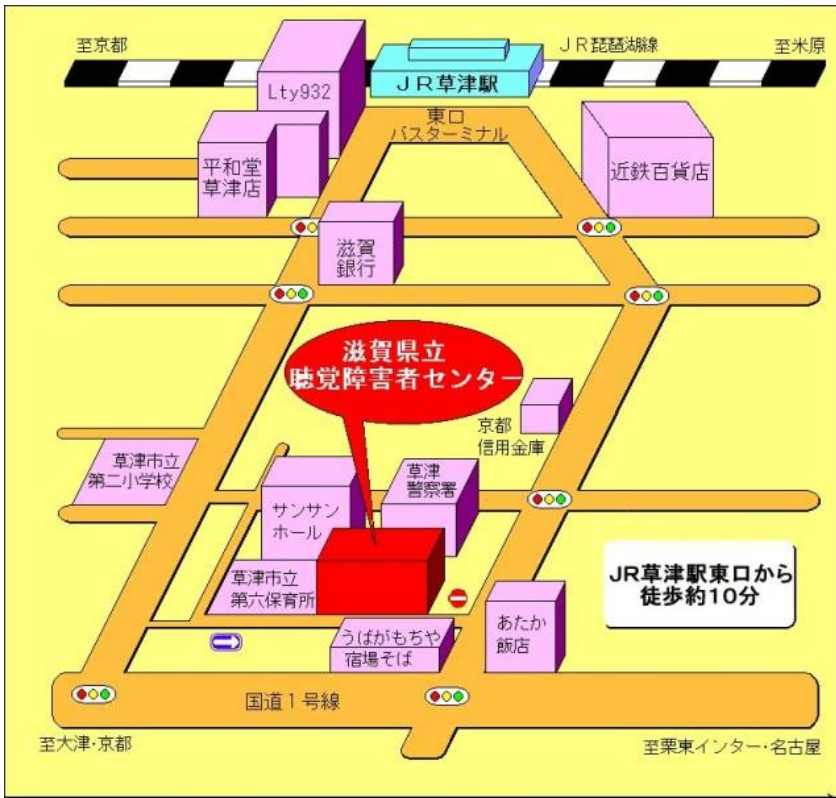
至京都
JR琵琶湖線
至米原
Lty932
JR草津駅
東口
バスターミナル
平和堂
草津店
近鉄百貨店
滋賀
銀行
滋賀県立
聴覚障害者センター
京都
信用金庫
草津市立
第二小学校
草津
警察署
サンサン
ホール
草津市立
第六保育所
JR草津駅東口から
徒歩約10分
うばがもちや
宿場そば
あたか
飯店
国道1号線
至大津・京都
至栗東インター・名古屋